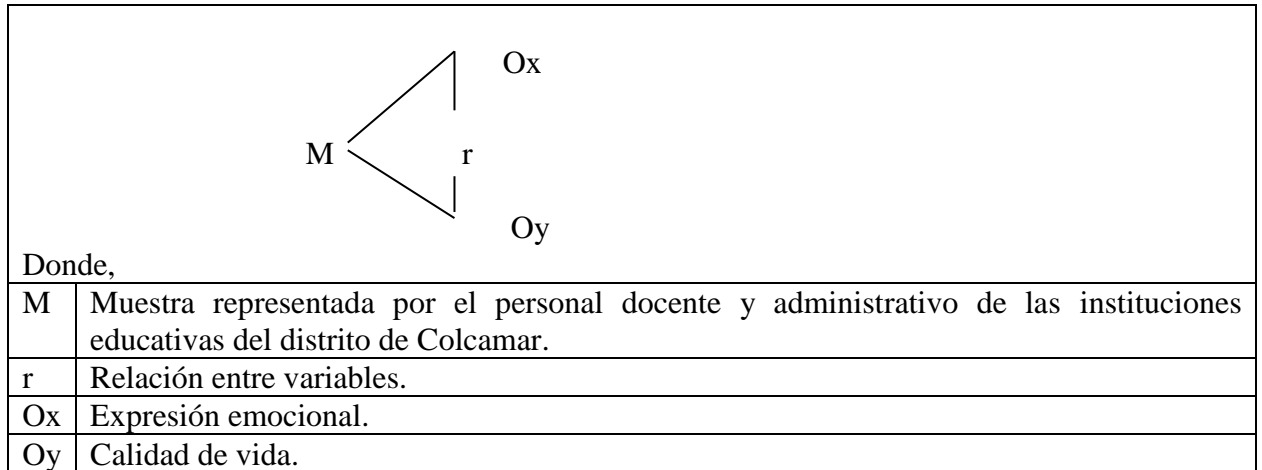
Ox

M r

Oy

Donde,

| | |
|---|---|
| M | Muestra representada por el personal docente y administrativo de las instituciones educativas del distrito de Colcamar. |
| r | Relación entre variables. |
| Ox | Expresión emocional. |
| Oy | Calidad de vida. |